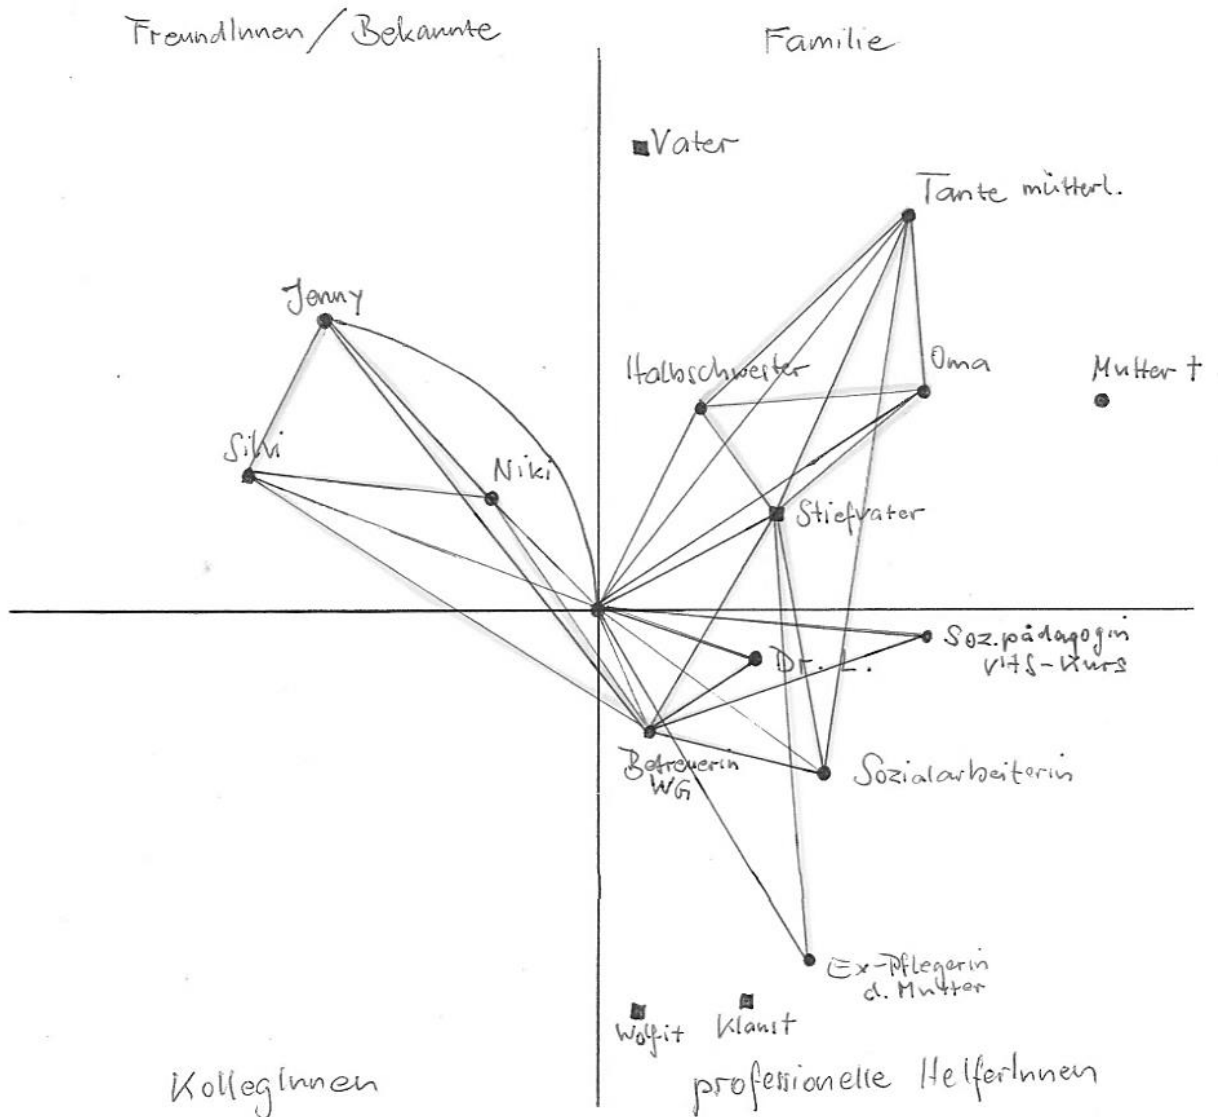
FreundInnen / Bekannte

Familie

Vater

Tante mütterl.

Jenny

Halbschwester

Oma

Mutter †

Silvi

Niki

Stiefvater

Soz.pädagogin VHS-Kurs

Dr. L.

Betreuerin WG

Sozialarbeiterin

Ex-Pflegerin d. Mutter

Wolfit

Klaus†

KollegInnen

professionelle HelferInnen